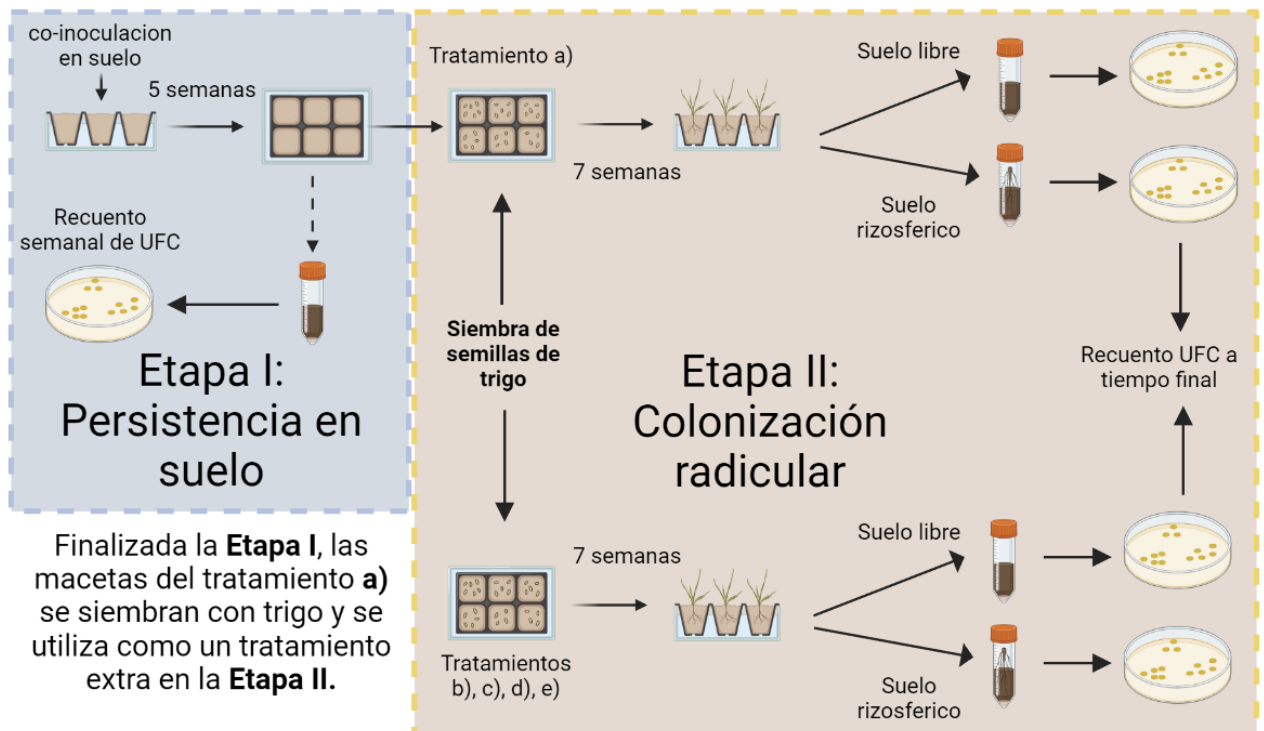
co-inoculacion en suelo

5 semanas

Recuento semanal de UFC

Etapa I: Persistencia en suelo

Finalizada la **Etapa I**, las macetas del tratamiento **a)** se siembran con trigo y se utiliza como un tratamiento extra en la **Etapa II.**

Tratamiento a)

7 semanas

Suelo libre

Suelo rizosferico

**Siembra de semillas de trigo**

Etapa II: Colonización radicular

Recuento UFC a tiempo final

7 semanas

Tratamientos b), c), d), e)

Suelo libre

Suelo rizosferico